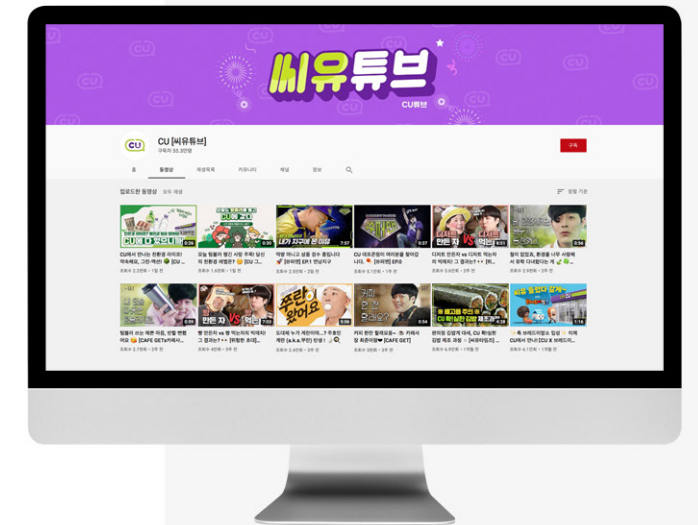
씨유튜브
CU튜브

CU [씨유튜브]
구독자 33.3만명

구독

홈 동영상 재생목록 커뮤니티 채널 정보

업로드한 동영상 모두 재생

정렬 기준

CU에서 만나는 친환경 라이프! 막속해요, 그린-액션! [CU ...
조회수 2.2천회 • 1일 전

오늘 밀품이 생긴 사람 주목! 당신의 친환경 레벨은? [CU 그...
조회수 1.6천회 • 1일 전

약밥 어니고 생필 경수 업그레이드! [무야짱] EP.1 편당지구
조회수 • 2일 전

CU 이프로핀이 여러분을 찾아갑니다. [아이짱] EP.0
조회수 6.1천회 • 1주 전

디저트 만든 자 VS 디저트 먹는 자의 적재적소 그 결과는?? [씨...
조회수 3.6천회 • 2주 전

할미 알았지, 본경을 너무 사랑해서 유학 다녀왔다는 게 ...
조회수 3.6천회 • 2주 전

텀블러 쓰는 예쁜 마음, 만할 변해여요 [CAFE GET카페...
조회수 2.3천회 • 2주 전

빵 만든자 vs 빵 먹는자의 치열하고 결과는?? [위험한 초대]
조회수 • 2주 전

도대체 누가 개판이야...? 추동인 게인 (a.k.a 푸란) 민생 !
조회수 • 2주 전

커피 완전 힐레요음~ 카페시장 최준이랑 [CAFE GET]
조회수 3만회 • 2주 전

편의점 김밥계 대세, CU 확실한 김밥 제조 과정 [씨유탐험...
조회수 4.4천회 • 1개월 전

목 브레드러빙도 있잖 CU에서 만나! [CU X 브레드...
조회수 2.5천회 • 1개월 전